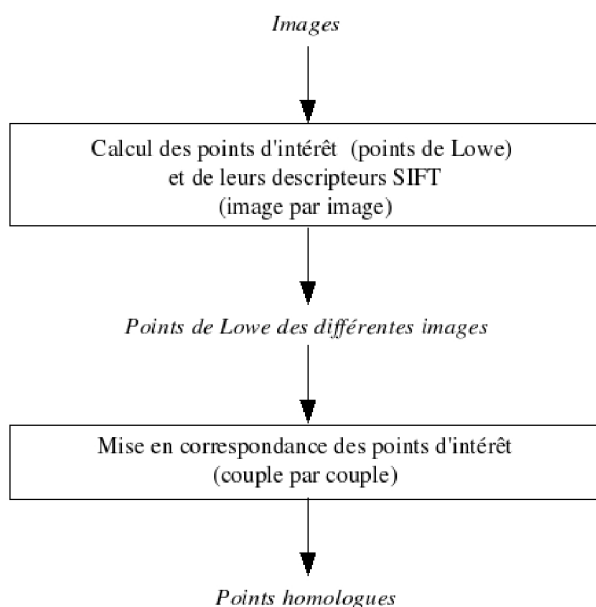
Images

Calcul des points d'intérêt (points de Lowe) et de leurs descripteurs SIFT (image par image)

Points de Lowe des différentes images

Mise en correspondance des points d'intérêt (couple par couple)

Points homologues